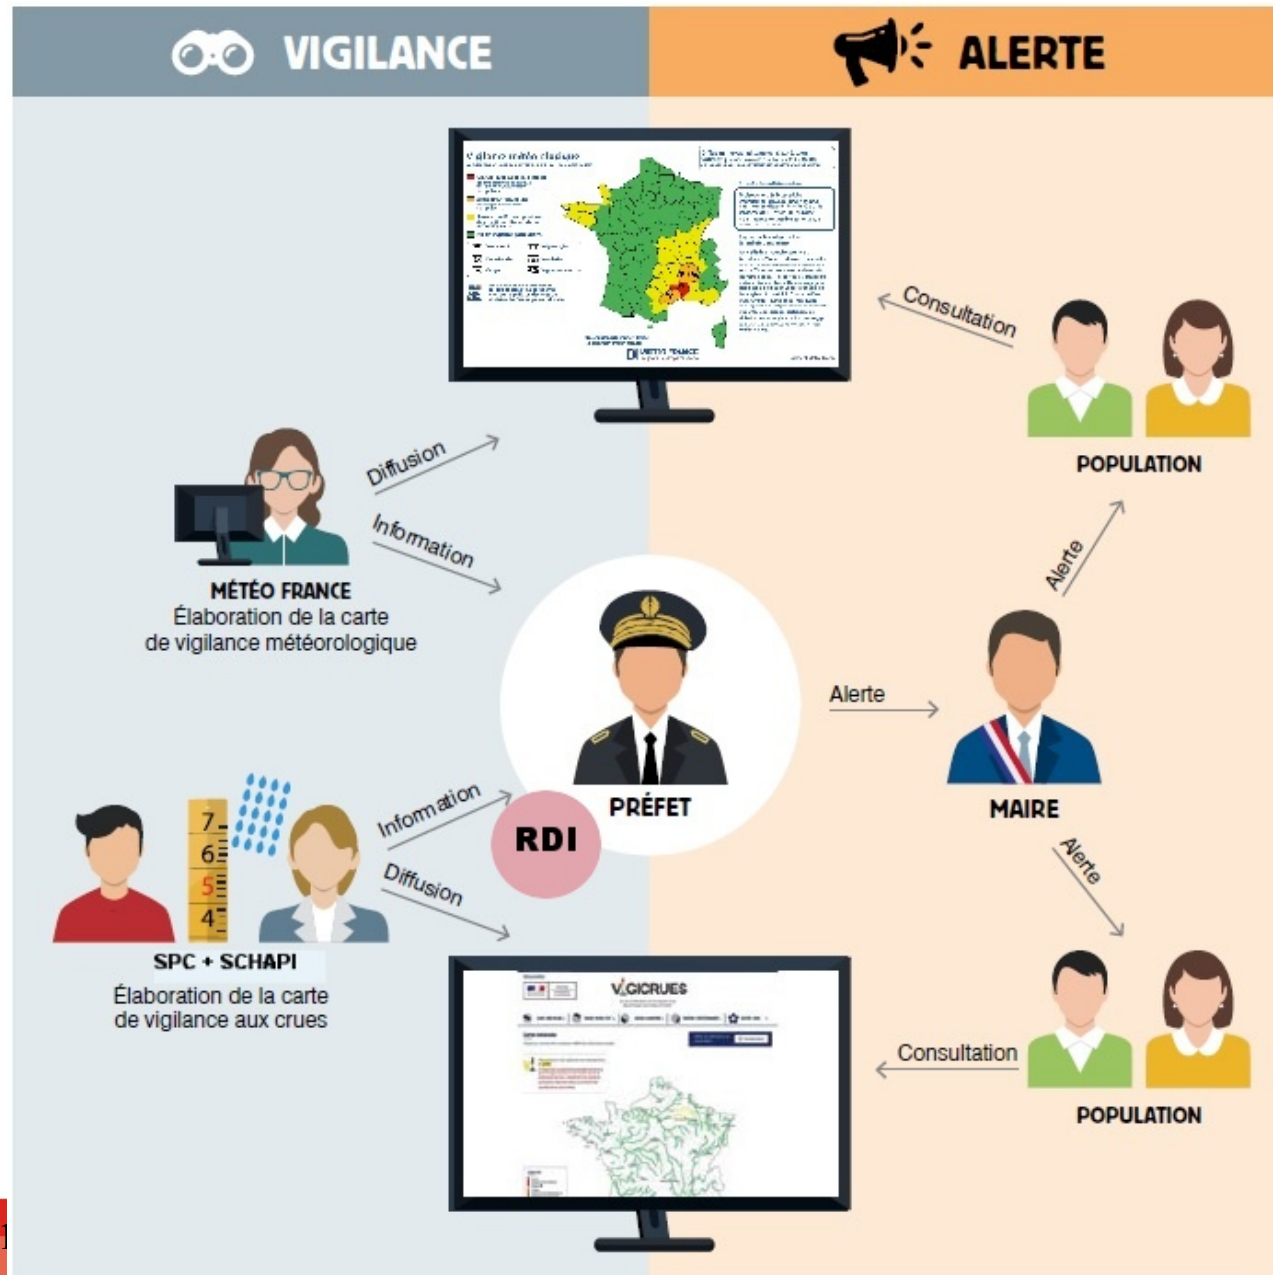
VIGILANCE

ALERTE

Vigilance météorologique

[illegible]

Consultation

POPULATION

Diffusion

Information

MÉTÉO FRANCE
Élaboration de la carte de vigilance météorologique

Alerte

Alerte

PRÉFET

MAIRE

RDI

Information

Diffusion

7
6
5
4

SPC + SCHAPI
Élaboration de la carte de vigilance aux crues

Alerte

VIGICRUES

Consultation

POPULATION